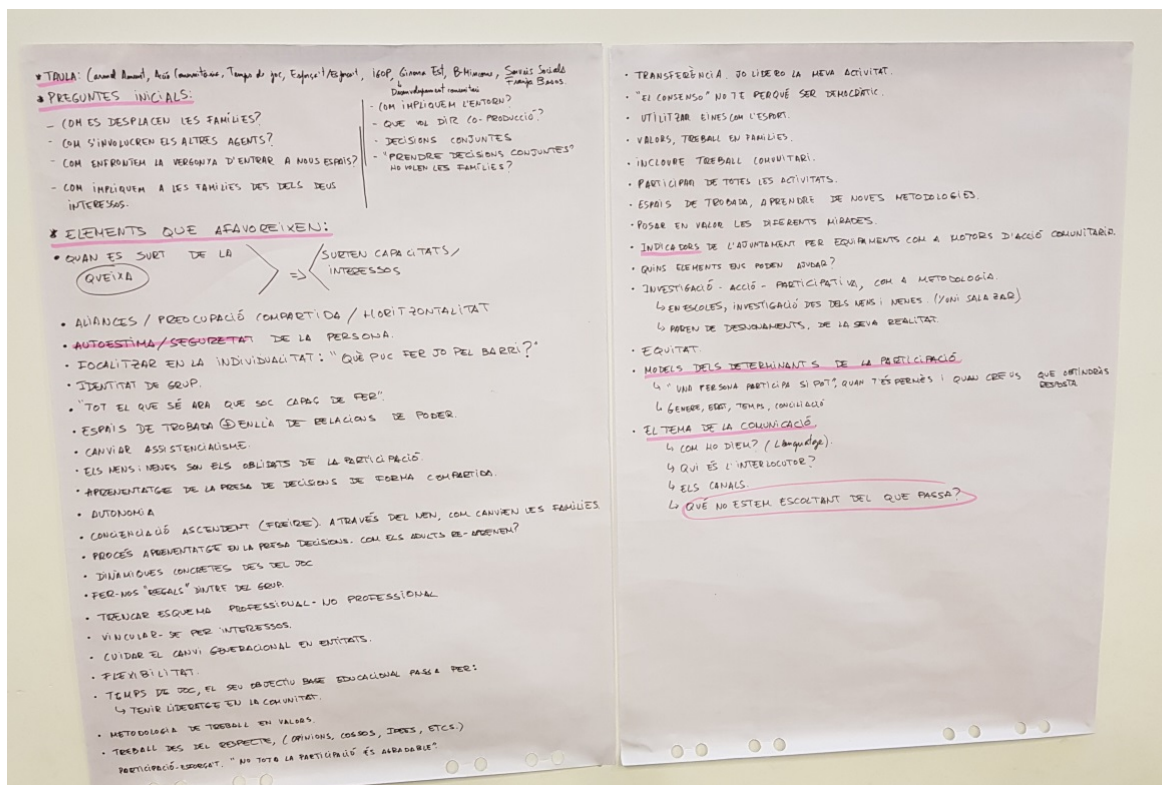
* TAULA: Consell Assessor, Acció Comunitària, Temps de joc, Esplai/Esport, IGOP, Cinema Est, B-Mincoms, Serveis Socials, Desenvolupament comunitari, Família Baena

* PREGUNTES INICIALS:

- COM ES DESPLACEN LES FAMÍLIES?
- COM S'INVOLUCREN ELS ALTRES AGENTS?
- COM ENFRONTEM LA VERGONYA D'ENTRAR A NOUS ESPAIS?
- COM IMPLIQUEM A LES FAMÍLIES DES DELS SEUS INTERESSOS.

- COM IMPLIQUEM L'ENTORN?
- QUE VOL DIR CO-PRODUCCIÓ?
- DECISIONS CONJUNTES
- "PRENDRE DECISIONS CONJUNTES" NO VOLEN LES FAMÍLIES?

* ELEMENTS QUE AFAVOREIXEN:

• QUAN ES SURT DE LA QUEIXA => SURTEN CAPACITATS / INTERESSOS

• ALIANCES / PREOCUPACIÓ COMPARTIDA / HORITZONTALITAT
• AUTOESTIMA / SEGURETAT DE LA PERSONA.
• FOCALITZAR EN LA INDIVIDUALITAT: "QUÈ PUC FER JO PEL BARRI?"
• IDENTITAT DE GRUP.
• "TOT EL QUE SÉ ARA QUE SOC CAPAÇ DE FER".
• ESPAIS DE TROBADA ⊕ ENLLÀ DE RELACIONS DE PODER.
• CANVIAR ASSISTENCIALISME.
• ELS NENS I NENES SON ELS OBLIDATS DE LA PARTICIPACIÓ.
• APRENENTATGE DE LA PRESA DE DECISIONS DE FORMA COMPARTIDA.
• AUTONOMIA
• CONCIENCIACIÓ ASCENDENT (FREIRE). A TRAVÉS DEL NEN, COM CANVIEN LES FAMÍLIES.
• PROCÉS APRENENTATGE EN LA PRESA DECISIONS. COM ELS ADULTS RE-APRENEN?
• DINÀMIQUES CONCRETES DES DEL JOC
• FER-NOS "REGALS" DINTRE DEL GRUP.
• TRENCAR ESQUEMA PROFESSIONAL - NO PROFESSIONAL
• VINCULAR-SE PER INTERESSOS.
• CUIDAR EL CANVI GENERACIONAL EN ENTITATS.
• FLEXIBILITAT.
• TEMPS DE JOC, EL SEU OBJECTIU BASE EDUCACIONAL PASSA PER:
↳ TENIR LIDERATGE EN LA COMUNITAT.
• METODOLOGIA DE TREBALL EN VALORS.
• TREBALL DES DEL RESPECTE, (OPINIONS, COSSOS, IDEES, ETCS.)
PARTICIPACIÓ-RESPECT. "NO TOTA LA PARTICIPACIÓ ÉS AGRADABLE"

• TRANSFERÈNCIA. JO LIDERO LA MEVA ACTIVITAT.
• "EL CONSENSO" NO TÉ PERQUÈ SER DEMOCRÀTIC.
• UTILITZAR EINES COM L'ESPORT.
• VALORS, TREBALL EN FAMÍLIES.
• INCLOURE TREBALL COMUNITARI.
• PARTICIPAR DE TOTES LES ACTIVITATS.
• ESPAIS DE TROBADA, APRENDRE DE NOVES METODOLOGIES.
• POSAR EN VALOR LES DIFERENTS MIRADES.
• INDICADORS DE L'AJUNTAMENT PER EQUIPAMENTS COM A MOTORS D'ACCIÓ COMUNITÀRIA.
• QUINS ELEMENTS ENS PODEN AJUDAR?
• INVESTIGACIÓ - ACCIÓ - PARTICIPATIVA, COM A METODOLOGIA.
↳ EN ESCOLES, INVESTIGACIÓ DES DELS NENS I NENES. (YONI SALAZAR)
↳ PARTEN DE DESCONEIXEMENTS, DE LA SEVA REALITAT.
• EQUITAT.
• MODELS DELS DETERMINANTS DE LA PARTICIPACIÓ.
↳ "UNA PERSONA PARTICIPA SI POT, QUAN T'ÉS PERMÈS I QUAN CREUS QUE OBTINDRÀS RESPOSTA
↳ GENERE, EDAT, TEMPS, CONCILIACIÓ
• EL TEMA DE LA COMUNICACIÓ.
↳ COM HO DIEM? (Llenguatge).
↳ QUI ÉS L'INTERLOCUTOR?
↳ ELS CANALS.
↳ QUÈ NO ESTEM ESCOLTANT DEL QUE PASSA?